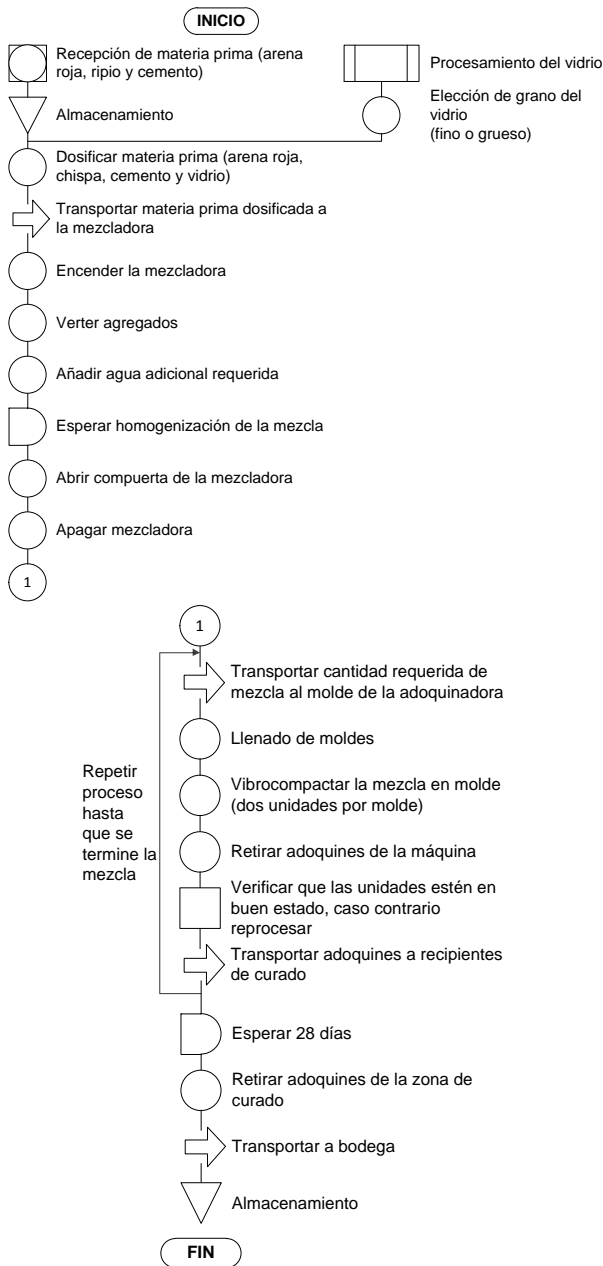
INICIO

Recepción de materia prima (arena roja, ripio y cemento)

Almacenamiento

Procesamiento del vidrio

Elección de grano del vidrio (fino o grueso)

Dosificar materia prima (arena roja, chispa, cemento y vidrio)

Transportar materia prima dosificada a la mezcladora

Encender la mezcladora

Verter agregados

Añadir agua adicional requerida

Esperar homogenización de la mezcla

Abrir compuerta de la mezcladora

Apagar mezcladora

1

1

Transportar cantidad requerida de mezcla al molde de la adoquinadora

Llenado de moldes

Vibrocompactar la mezcla en molde (dos unidades por molde)

Retirar adoquines de la máquina

Verificar que las unidades estén en buen estado, caso contrario reprocesar

Transportar adoquines a recipientes de curado

Repetir proceso hasta que se termine la mezcla

Esperar 28 días

Retirar adoquines de la zona de curado

Transportar a bodega

Almacenamiento

FIN